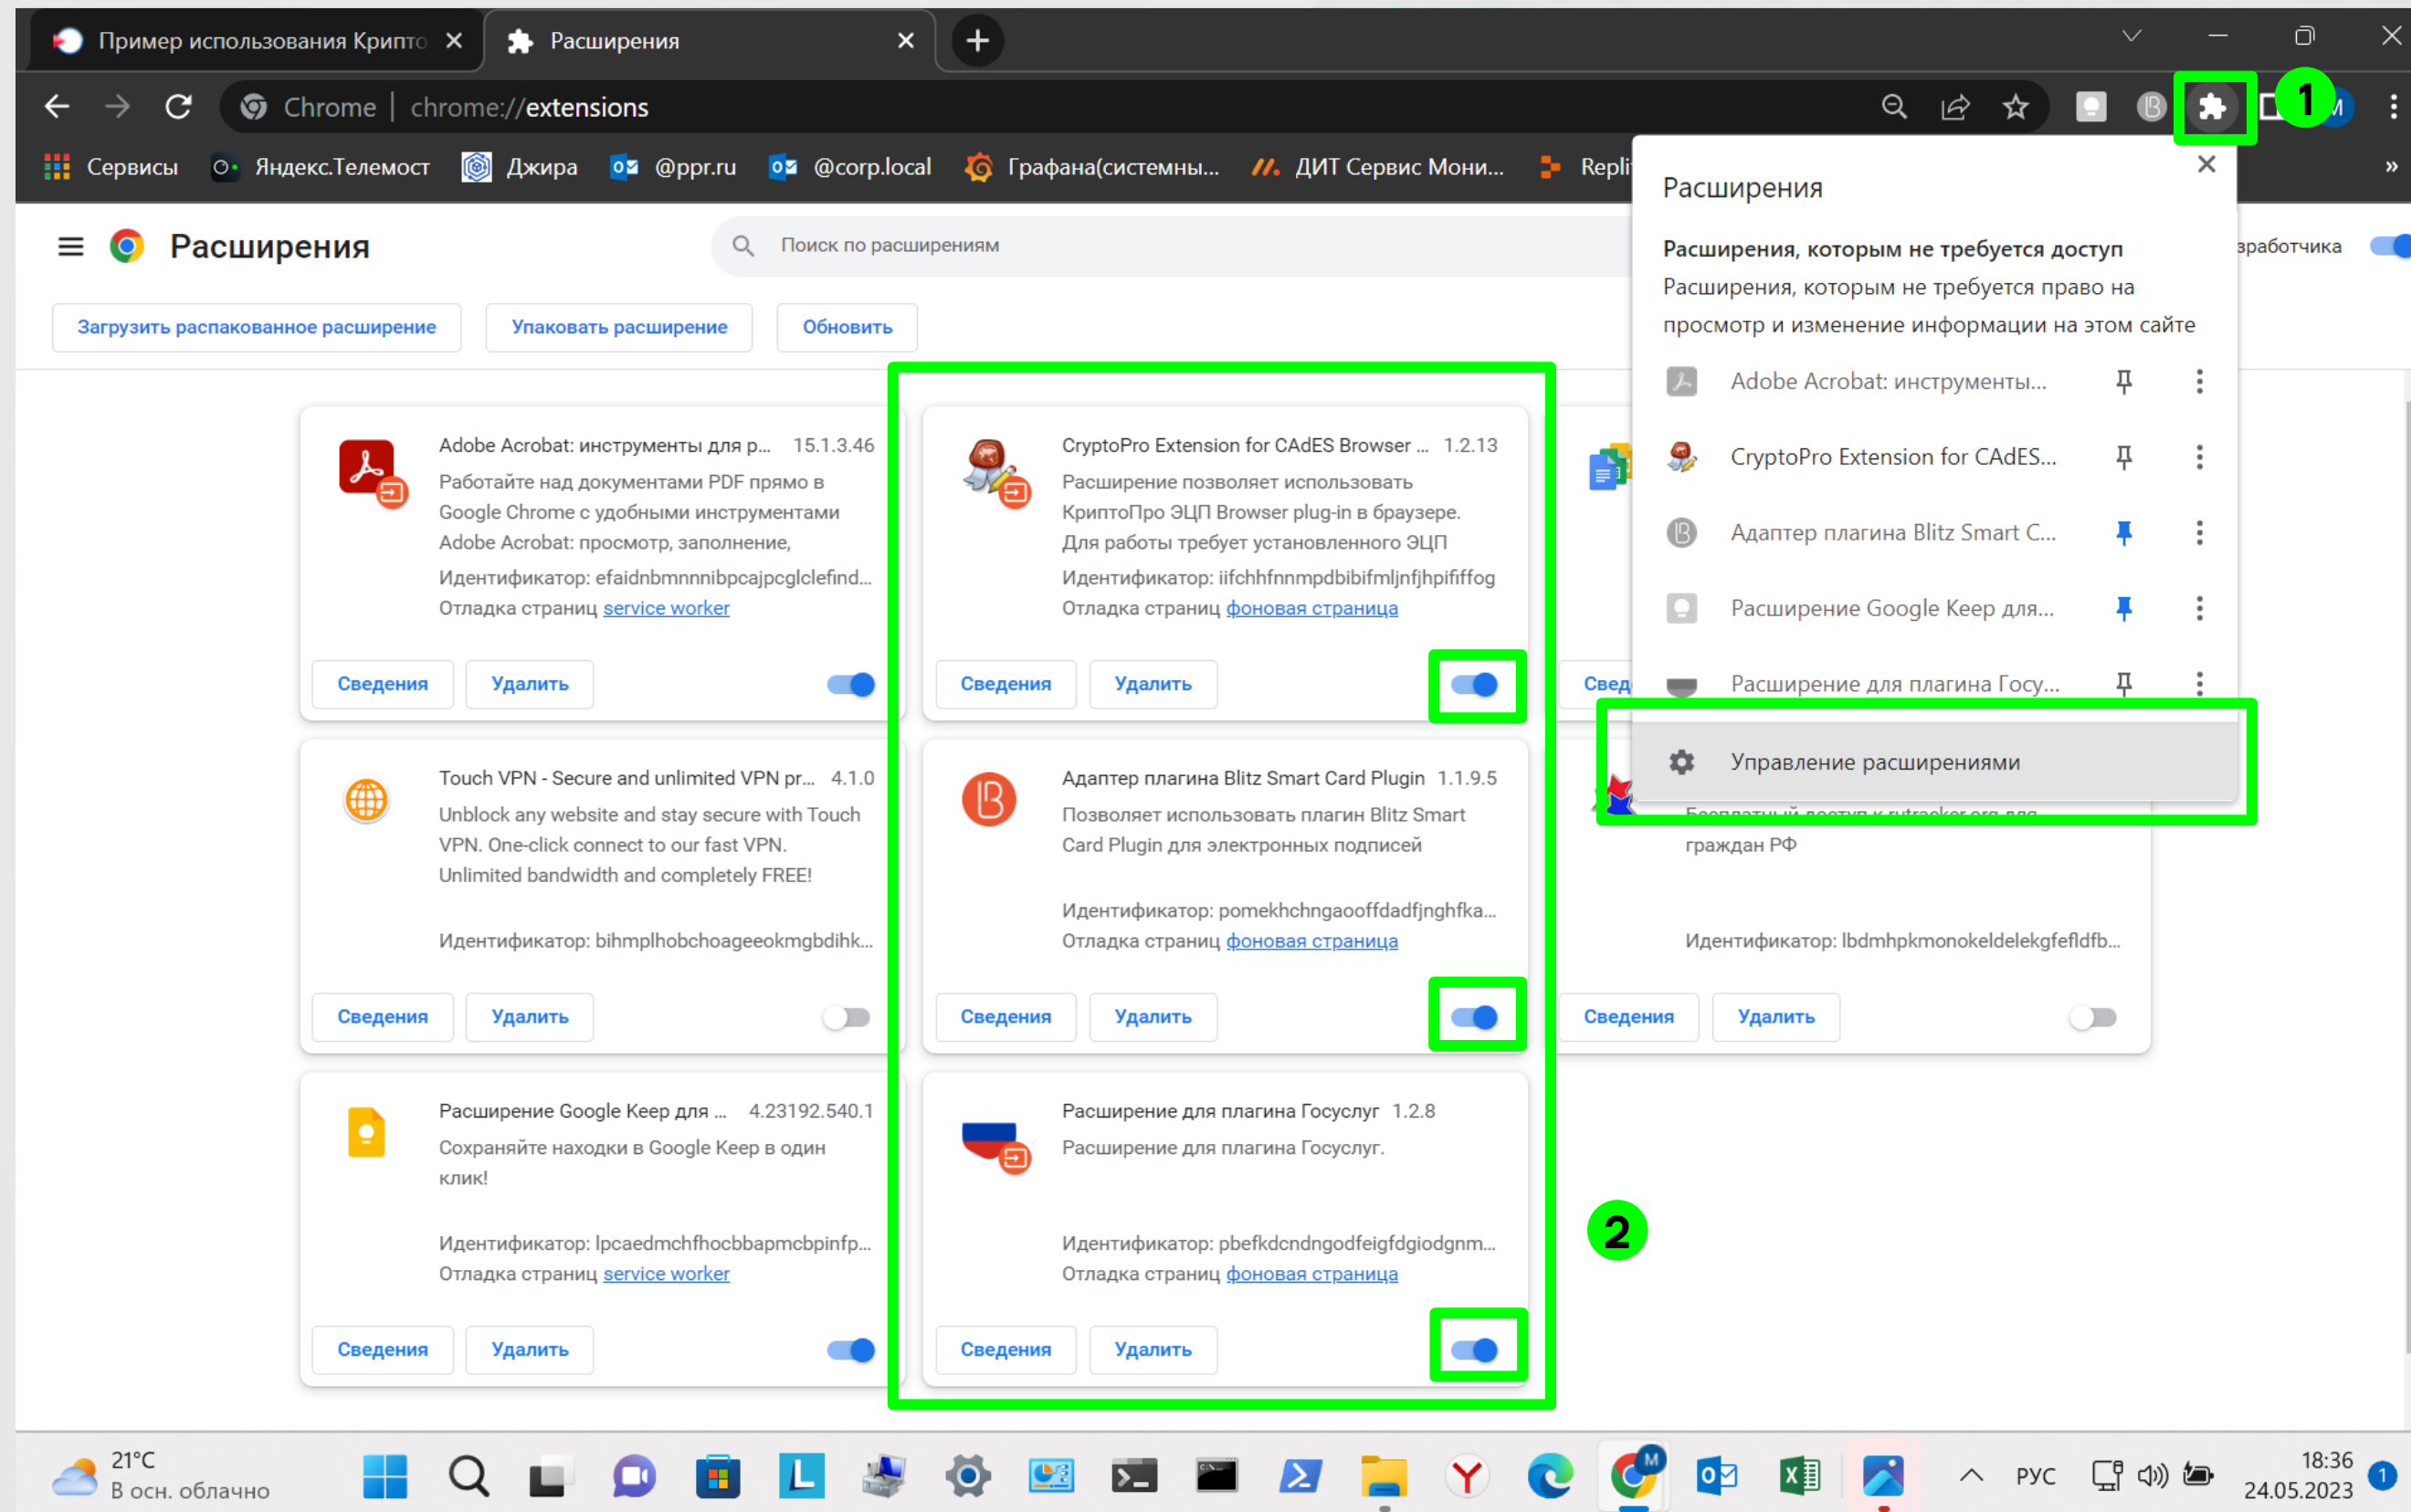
Пример использования Крипто
Расширения

Chrome | chrome://extensions

Сервисы Яндекс.Телемост Джира @ppr.ru @corp.local Графана(системны... ДИТ Сервис Мони... Repli

1

Расширения

Поиск по расширениям

зработчика

Загрузить распакованное расширение
Упаковать расширение
Обновить

Adobe Acrobat: инструменты для р... 15.1.3.46
Работайте над документами PDF прямо в Google Chrome с удобными инструментами Adobe Acrobat: просмотр, заполнение,
Идентификатор: efaidnbmnnnibpcajpcglclefind...
Отладка страниц service worker
Сведения Удалить

CryptoPro Extension for CAdES Browser ... 1.2.13
Расширение позволяет использовать КриптоПро ЭЦП Browser plug-in в браузере. Для работы требует установленного ЭЦП
Идентификатор: iifchhfnnmpdbibifmljnfjhpififfog
Отладка страниц фоновая страница
Сведения Удалить

Touch VPN - Secure and unlimited VPN pr... 4.1.0
Unblock any website and stay secure with Touch VPN. One-click connect to our fast VPN. Unlimited bandwidth and completely FREE!
Идентификатор: bihmplhobchoageeokmgbdihk...
Сведения Удалить

Адаптер плагина Blitz Smart Card Plugin 1.1.9.5
Позволяет использовать плагин Blitz Smart Card Plugin для электронных подписей
Идентификатор: pomekhchngaooffdadfjnghfka...
Отладка страниц фоновая страница
Сведения Удалить

граждан РФ
Идентификатор: lbdmhpkmonokeldelekgfefldfb...
Сведения Удалить

Расширение Google Keep для ... 4.23192.540.1
Сохраняйте находки в Google Keep в один клик!
Идентификатор: lpcaedmchfhocbbapmcbpinfp...
Отладка страниц service worker
Сведения Удалить

Расширение для плагина Госуслуг 1.2.8
Расширение для плагина Госуслуг.
Идентификатор: pbefkdcndngodfeigfdgiodgnm...
Отладка страниц фоновая страница
Сведения Удалить

2

Расширения
Расширения, которым не требуется доступ
Расширения, которым не требуется право на просмотр и изменение информации на этом сайте
Adobe Acrobat: инструменты...
CryptoPro Extension for CAdES...
Адаптер плагина Blitz Smart C...
Расширение Google Keep для...
Расширение для плагина Госу...
Управление расширениями

21°C
В осн. облачно
РУС
18:36
24.05.2023
1